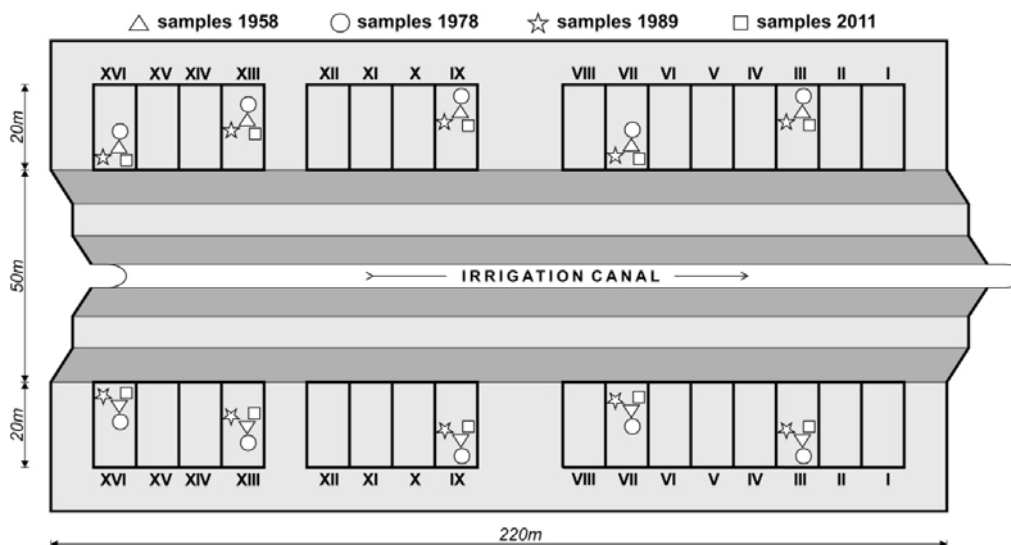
△ samples 1958 ○ samples 1978 ☆ samples 1989 □ samples 2011

XVI XV XIV XIII XII XI X IX VIII VII VI V IV III II I

20m

50m

IRRIGATION CANAL

20m

XVI XV XIV XIII XII XI X IX VIII VII VI V IV III II I

220m